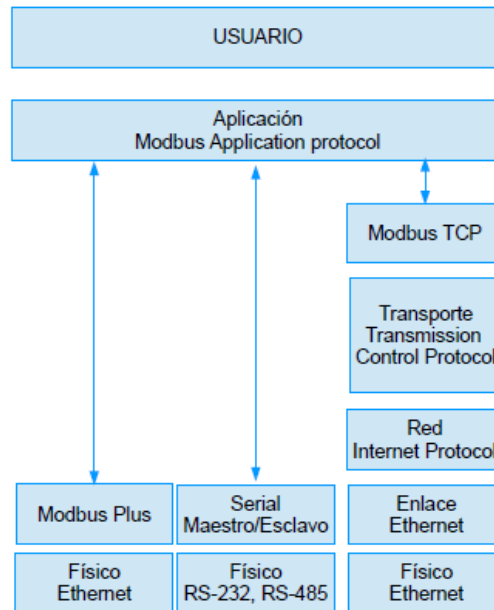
USUARIO

Aplicación
Modbus Application protocol

Modbus TCP

Transporte
Transmission
Control Protocol

Red
Internet Protocol

Modbus Plus

Serial
Maestro/Esclavo

Enlace
Ethernet

Físico
Ethernet

Físico
RS-232, RS-485

Físico
Ethernet